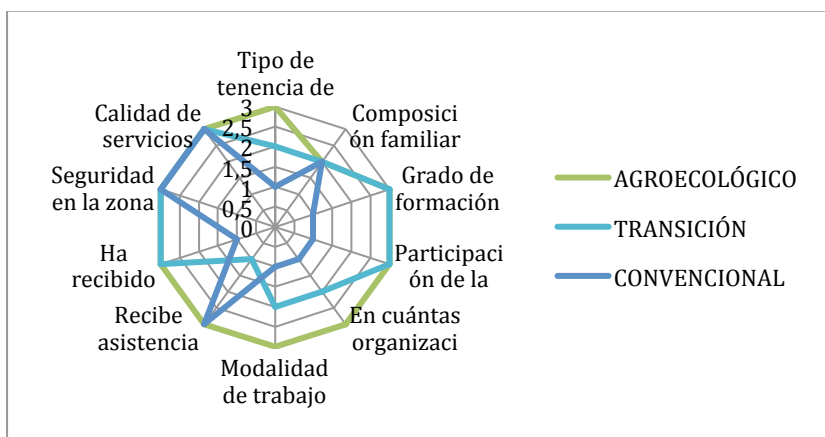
Tipo de tenencia de
3
2,5
2
1,5
1
0,5
0
Composición familiar
Grado de formación
Participación de la
En cuántas organizaci
Modalidad de trabajo
Recibe asistencia
Ha recibido
Seguridad en la zona
Calidad de servicios

AGROECOLÓGICO
TRANSICIÓN
CONVENCIONAL